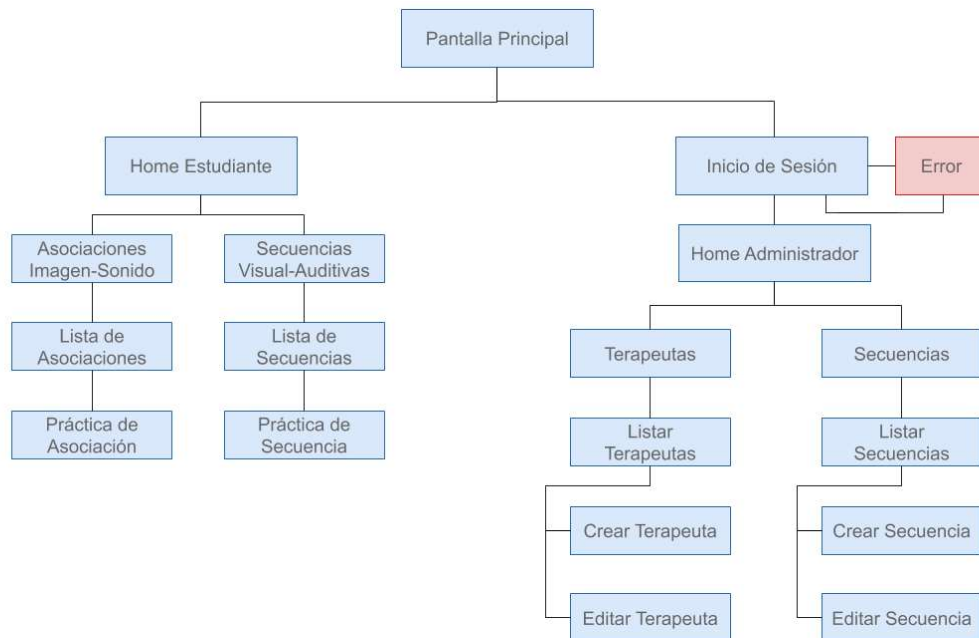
Pantalla Principal

Home Estudiante

Asociaciones Imagen-Sonido

Lista de Asociaciones

Práctica de Asociación

Secuencias Visual-Auditivas

Lista de Secuencias

Práctica de Secuencia

Inicio de Sesión

Error

Home Administrador

Terapeutas

Listar Terapeutas

Crear Terapeuta

Editar Terapeuta

Secuencias

Listar Secuencias

Crear Secuencia

Editar Secuencia